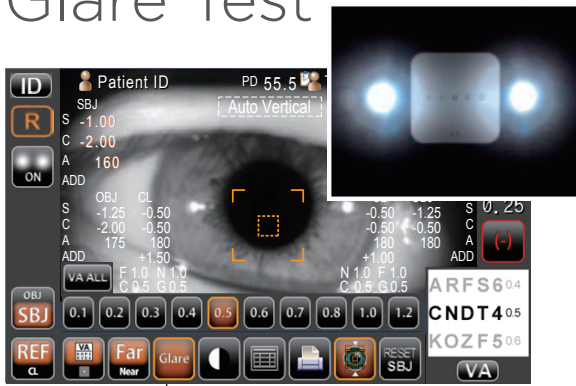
Glare Test

ID
R
ON
Patient ID
PD 55.5
Auto Vertical
SBJ
S -1.00
C -2.00
A 160
ADD

OBJ CL
S -1.25 -0.50
C -2.00 -0.50
A 175 180
ADD +1.50
F 1.0 N 1.0
C 0.5 G 0.5

-0.50 -1.25
-0.50 -0.50
180 180
+1.00
N 1.0 F 1.0
C 0.5 G 0.5

S
C
A
ADD
0.25
(-)

ARFS6 0.4
CNDT4 0.5
KOZF5 0.6

VA ALL
OBJ
SBJ
0.1 0.2 0.3 0.4 0.5 0.6 0.7 0.8 1.0 1.2
REF
CL
Far
Near
Glare
RESET
SBJ
VA